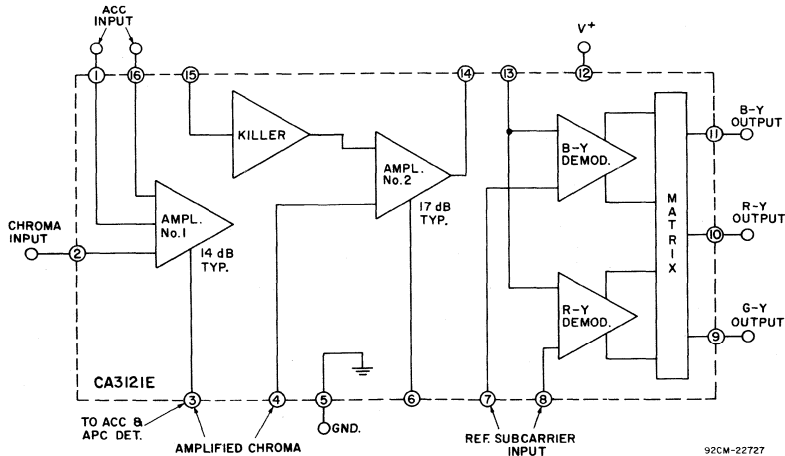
ACC INPUT

1 16 15 14 13 12

V+

KILLER

AMPL. No.2

17 dB TYP.

B-Y DEMOD.

B-Y OUTPUT

11

CHROMA INPUT

2

AMPL. No.1

14 dB TYP.

M A T R I X

R-Y OUTPUT

10

R-Y DEMOD.

G-Y OUTPUT

9

CA3121E

3 4 5 6 7 8

TO ACC & APC DET.

AMPLIFIED CHROMA

GND.

REF. SUBCARRIER INPUT

92CM-22727